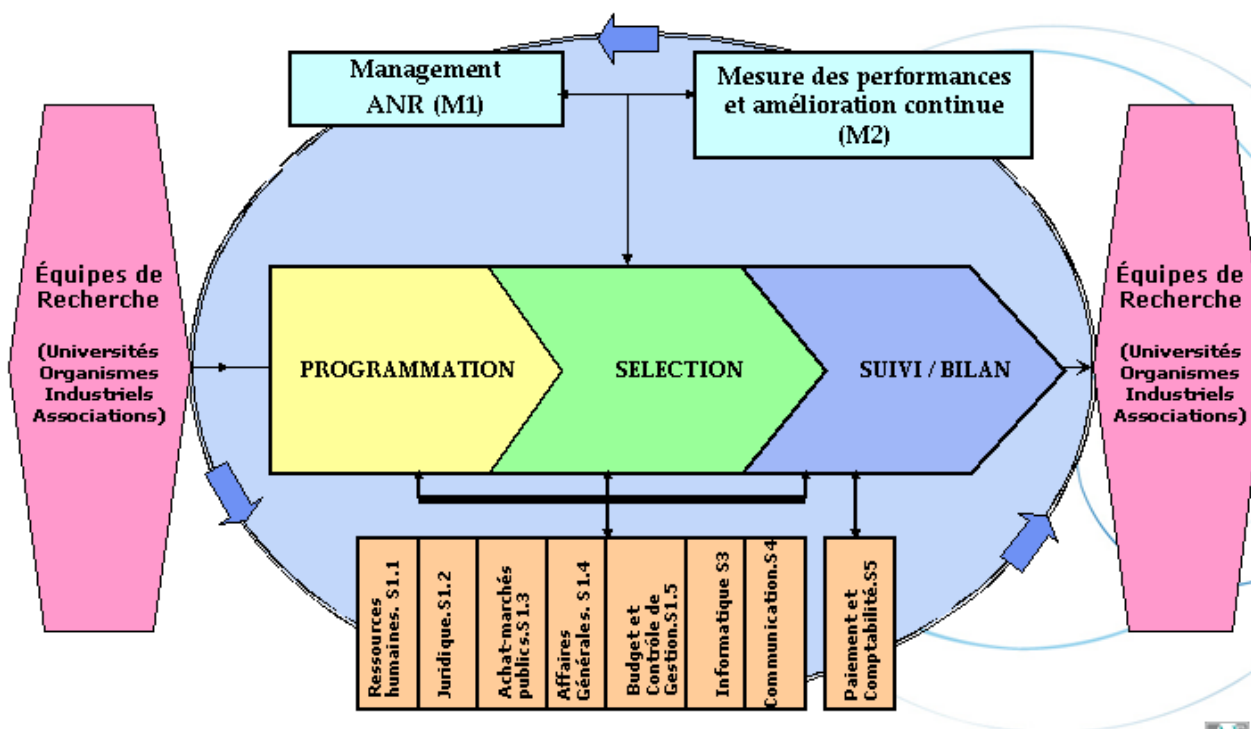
Management ANR (M1)

Mesure des performances et amélioration continue (M2)

Équipes de Recherche

(Universités Organismes Industriels Associations)

PROGRAMMATION

SELECTION

SUIVI / BILAN

Équipes de Recherche

(Universités Organismes Industriels Associations)

Ressources humaines. S1.1

Juridique.S1.2

Achat-marchés publics.S1.3

Affaires Générales. S1.4

Budget et Contrôle de Gestion.S1.5

Informatique S3

Communication.S4

Paiement et Comptabilité.S5